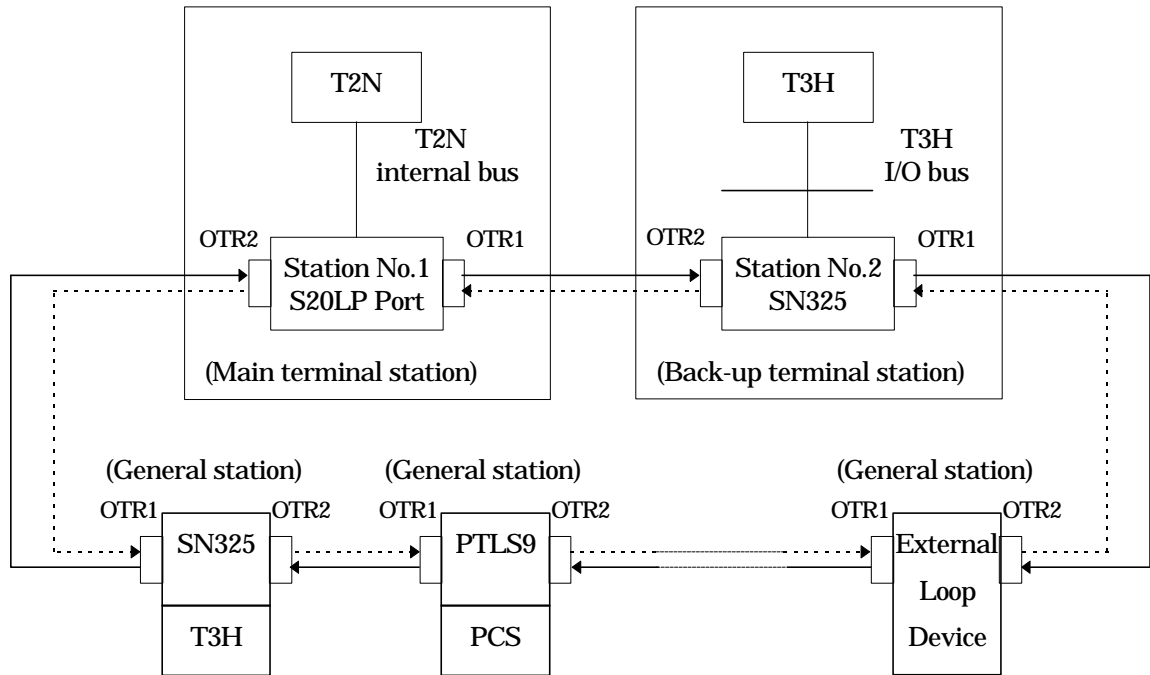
T2N

T2N internal bus

OTR2

Station No.1 S20LP Port

OTR1

(Main terminal station)

T3H

T3H I/O bus

OTR2

Station No.2 SN325

OTR1

(Back-up terminal station)

(General station)

OTR1

SN325

OTR2

T3H

(General station)

OTR1

PTLS9

OTR2

PCS

(General station)

OTR1

External Loop Device

OTR2